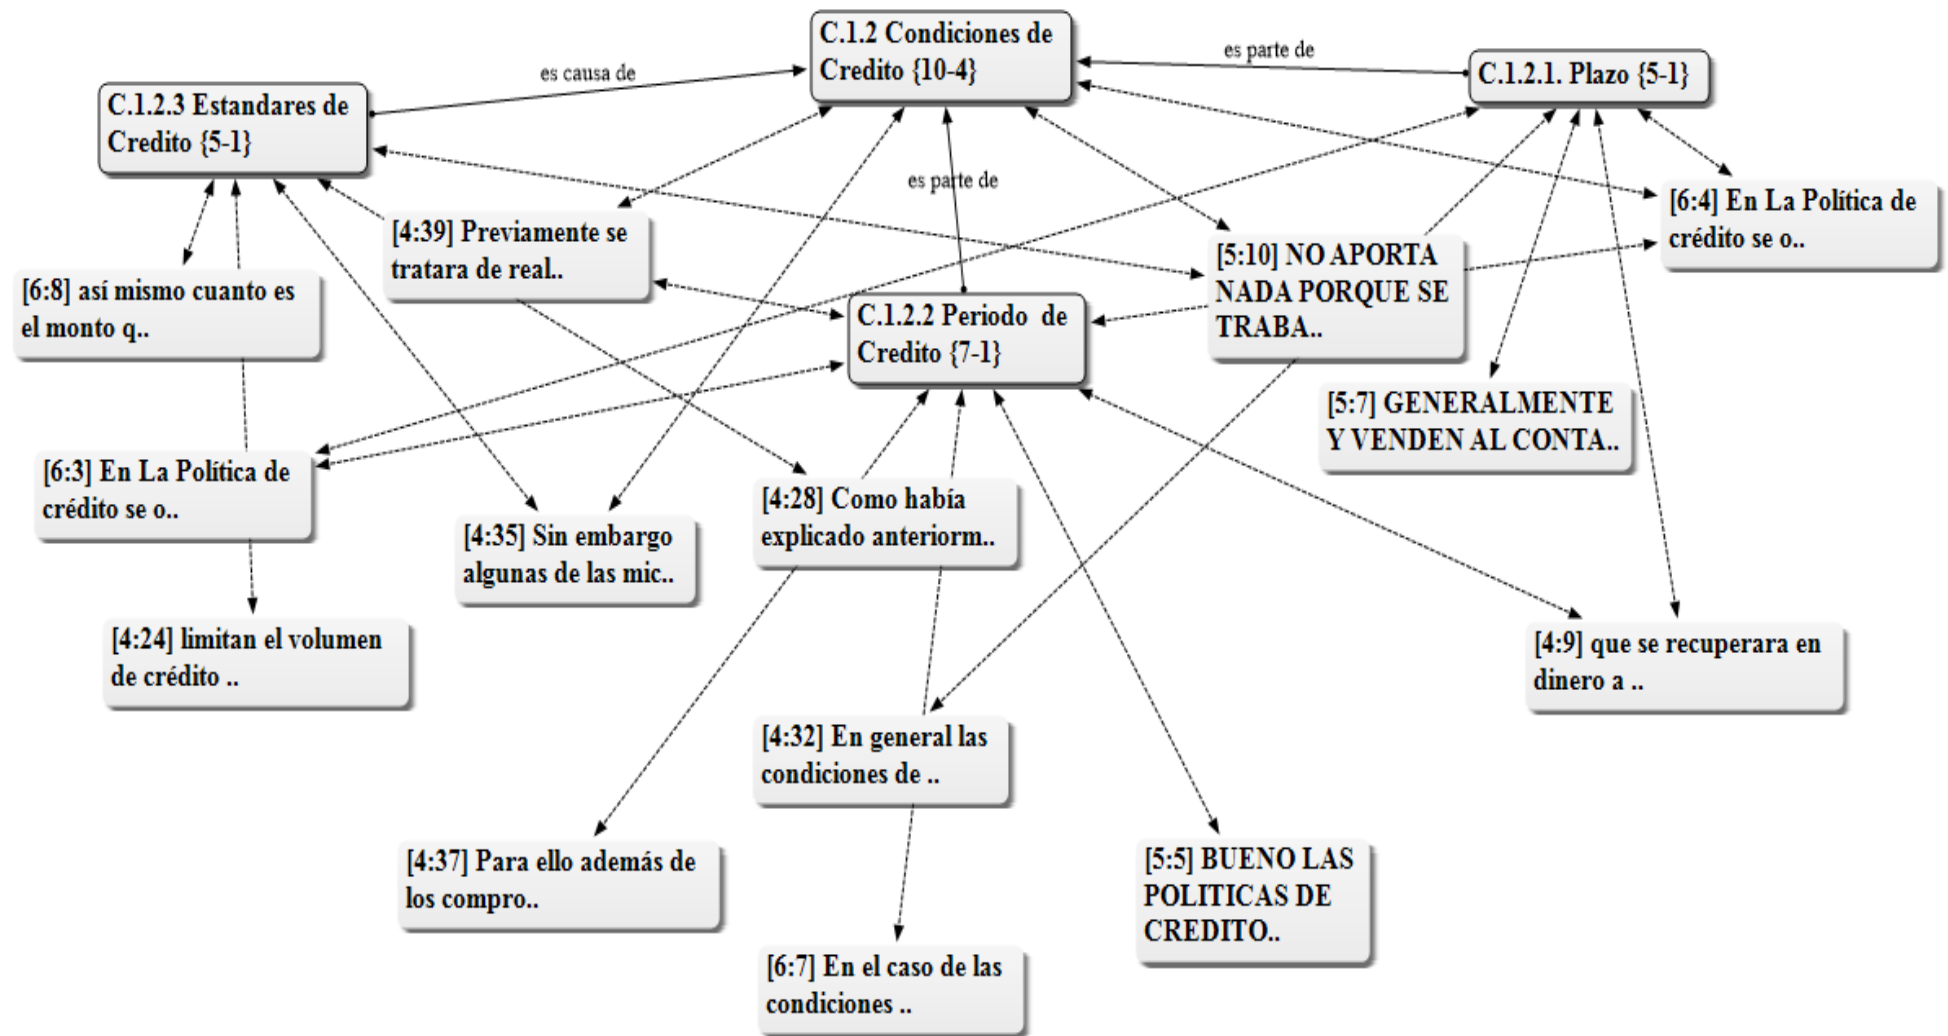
C.1.2 Condiciones de Credito {10-4}

es causa de

es parte de

C.1.2.3 Estandares de Credito {5-1}

C.1.2.1. Plazo {5-1}

es parte de

[6:4] En La Política de crédito se o..

[4:39] Previamente se tratara de real..

[5:10] NO APORTA NADA PORQUE SE TRABA..

[6:8] así mismo cuanto es el monto q..

C.1.2.2 Periodo de Credito {7-1}

[5:7] GENERALMENTE Y VENDEN AL CONTA..

[6:3] En La Política de crédito se o..

[4:28] Como había explicado anteriorm..

[4:35] Sin embargo algunas de las mic..

[4:24] limitan el volumen de crédito ..

[4:9] que se recuperara en dinero a ..

[4:32] En general las condiciones de ..

[4:37] Para ello además de los compro..

[5:5] BUENO LAS POLITICAS DE CREDITO..

[6:7] En el caso de las condiciones ..